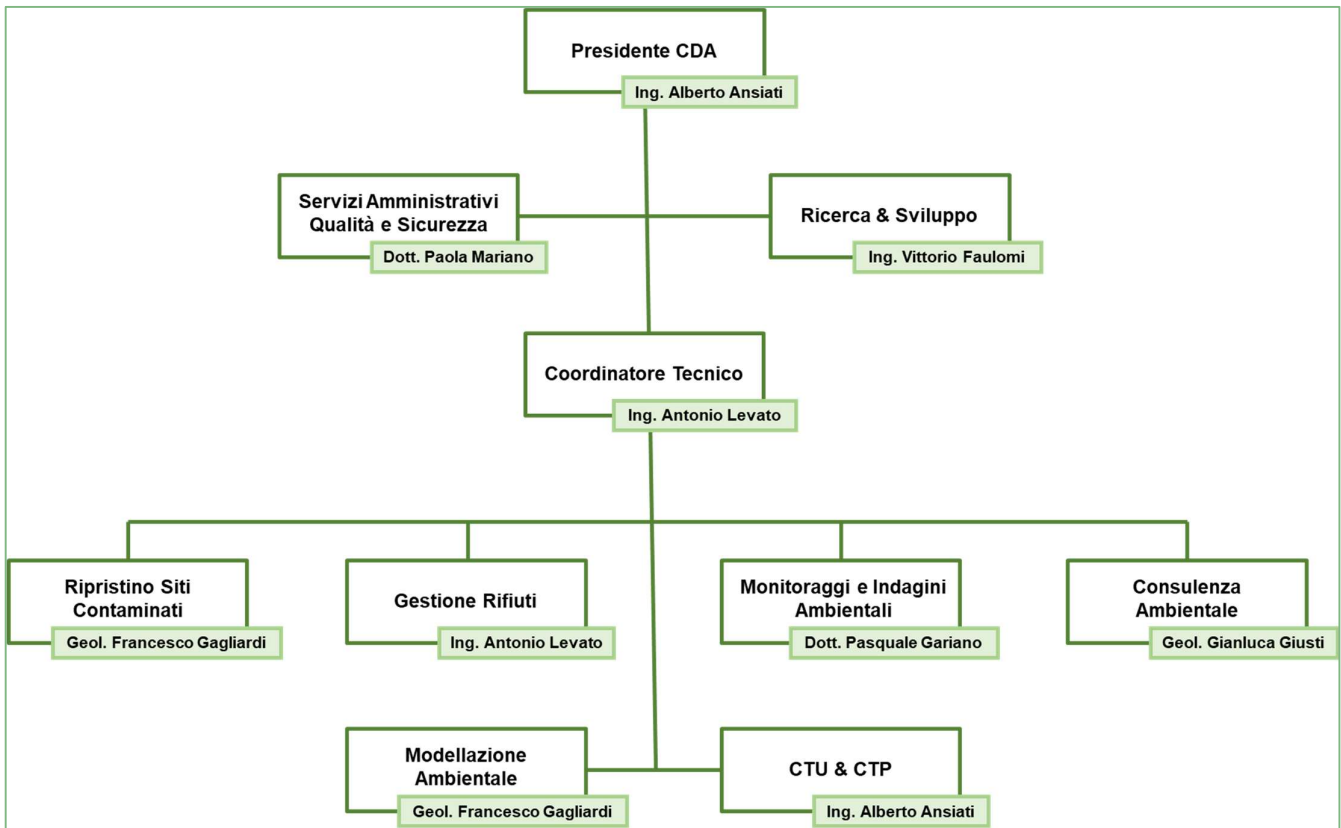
Presidente CDA
Ing. Alberto Ansiati

Servizi Amministrativi Qualità e Sicurezza
Dott. Paola Mariano

Ricerca & Sviluppo
Ing. Vittorio Faulomi

Coordinatore Tecnico
Ing. Antonio Levato

Ripristino Siti Contaminati
Geol. Francesco Gagliardi

Gestione Rifiuti
Ing. Antonio Levato

Monitoraggi e Indagini Ambientali
Dott. Pasquale Gariano

Consulenza Ambientale
Geol. Gianluca Giusti

Modellazione Ambientale
Geol. Francesco Gagliardi

CTU & CTP
Ing. Alberto Ansiati